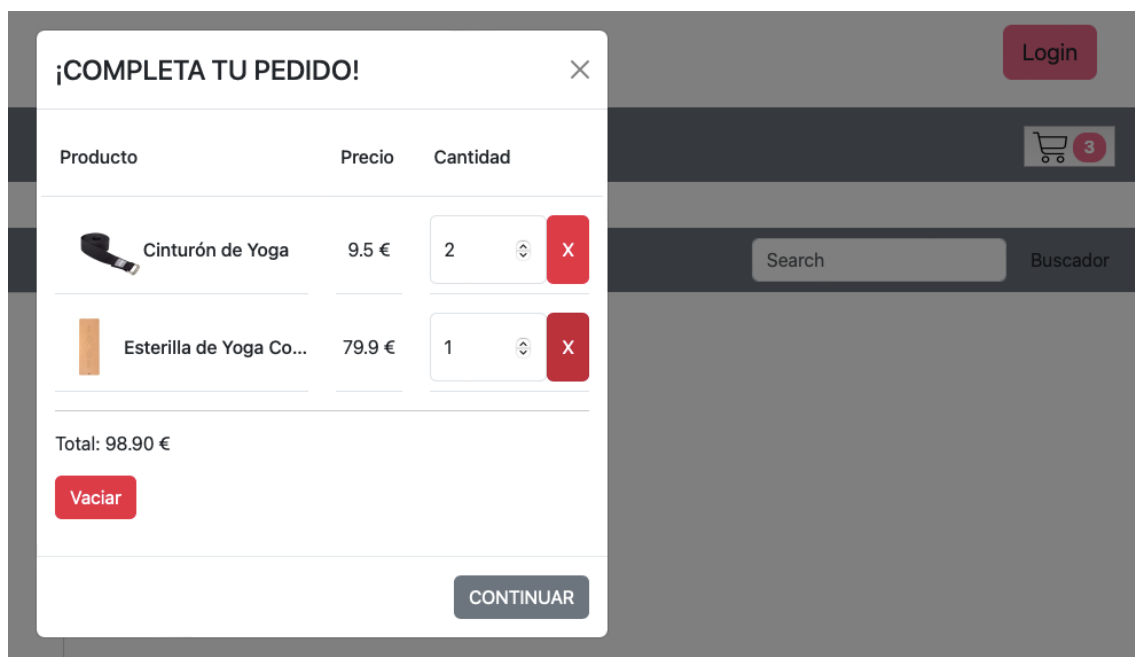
Login

3

Search

Buscador

¡COMPLETA TU PEDIDO!

×

| Producto | Precio | Cantidad | |
|---|---|---|---|
| Cinturón de Yoga | 9.5 € | 2 | X |
| Esterilla de Yoga Co... | 79.9 € | 1 | X |

Total: 98.90 €

Vaciar

CONTINUAR